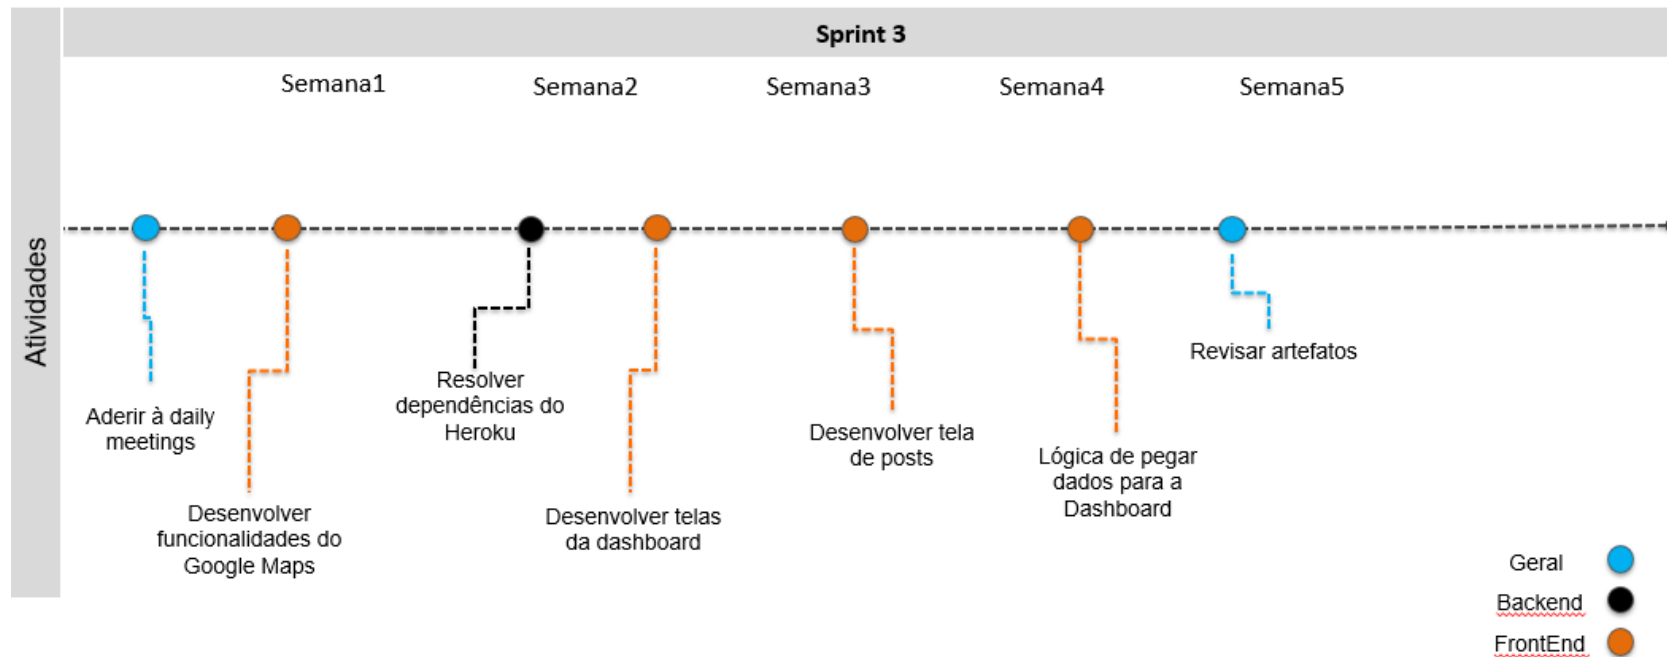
Sprint 3

Atividades

Semana1

Semana2

Semana3

Semana4

Semana5

Aderir à daily meetings

Desenvolver funcionalidades do Google Maps

Resolver dependências do Heroku

Desenvolver telas da dashboard

Desenvolver tela de posts

Lógica de pegar dados para a Dashboard

Revisar artefatos

Geral

Backend

FrontEnd